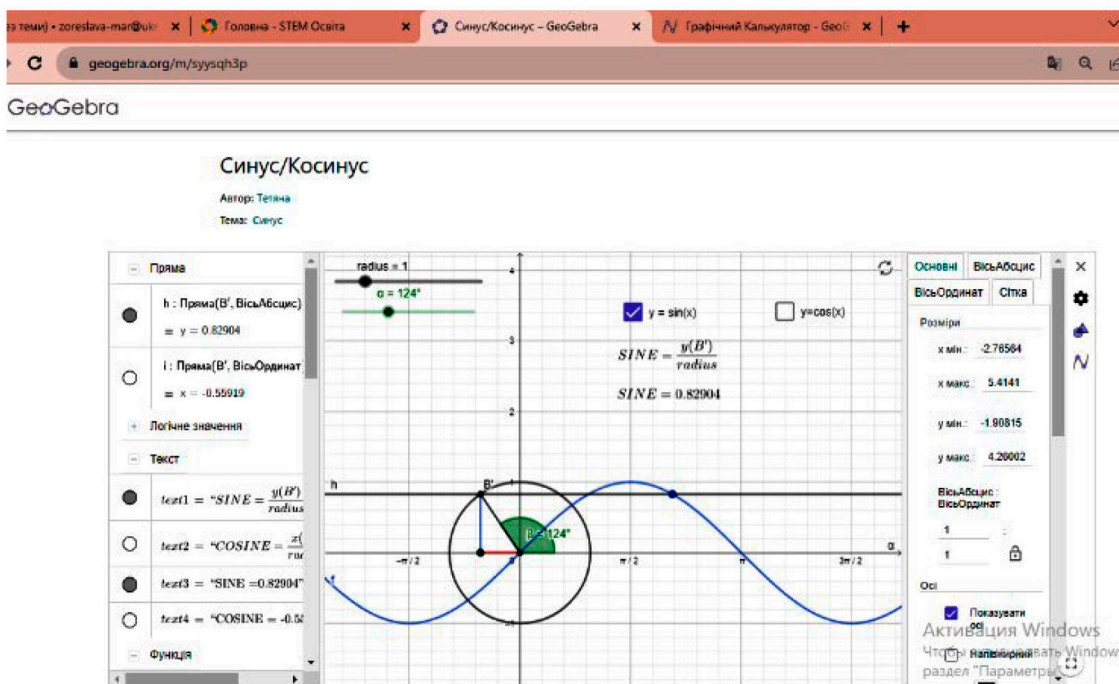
з теми) • zoreslava-mar@uk ✕ | Головна - STEM Освіта ✕ | Синус/Косинус – GeoGebra ✕ | Графічний Калькулятор - GeoG ✕ | +

geogebra.org/m/syysqh3p

GeoGebra

Синус/Косинус

Автор: Тетяна

Тема: Синус

Пряма

h : Пряма(B', ВісьАбсцис)
$= y = 0.82904$

i : Пряма(B', ВісьОрдинат
$= x = -0.55919$

Логічне значення

Текст

$text1 = \text{"}SINE = \frac{y(B')}{radius}$

$text2 = \text{"}COSINE = \frac{x(}{rac}$

$text3 = \text{"SINE =0.82904"}$

$text4 = \text{"COSINE = -0.5}$

Функція

radius = 1

α = 124°

y = sin(x)

y=cos(x)

$SINE = \frac{y(B')}{radius}$

$SINE = 0.82904$

4
3
2
1
-1

h

B'

β = 124°

α

$-\pi/2$
$\pi/2$
$\pi$
$3\pi/2$

Основні | ВісьАбсцис
ВісьОрдинат | Сітка

Розміри

x мін: -2.76584

x макс: 5.4141

y мін: -1.90815

y макс: 4.26002

ВісьАбсцис : ВісьОрдинат

1 : 1

Осі

Показувати осі

Напівжирний

Активація Windows
Чтобы активировать Windows
раздел "Параметры"